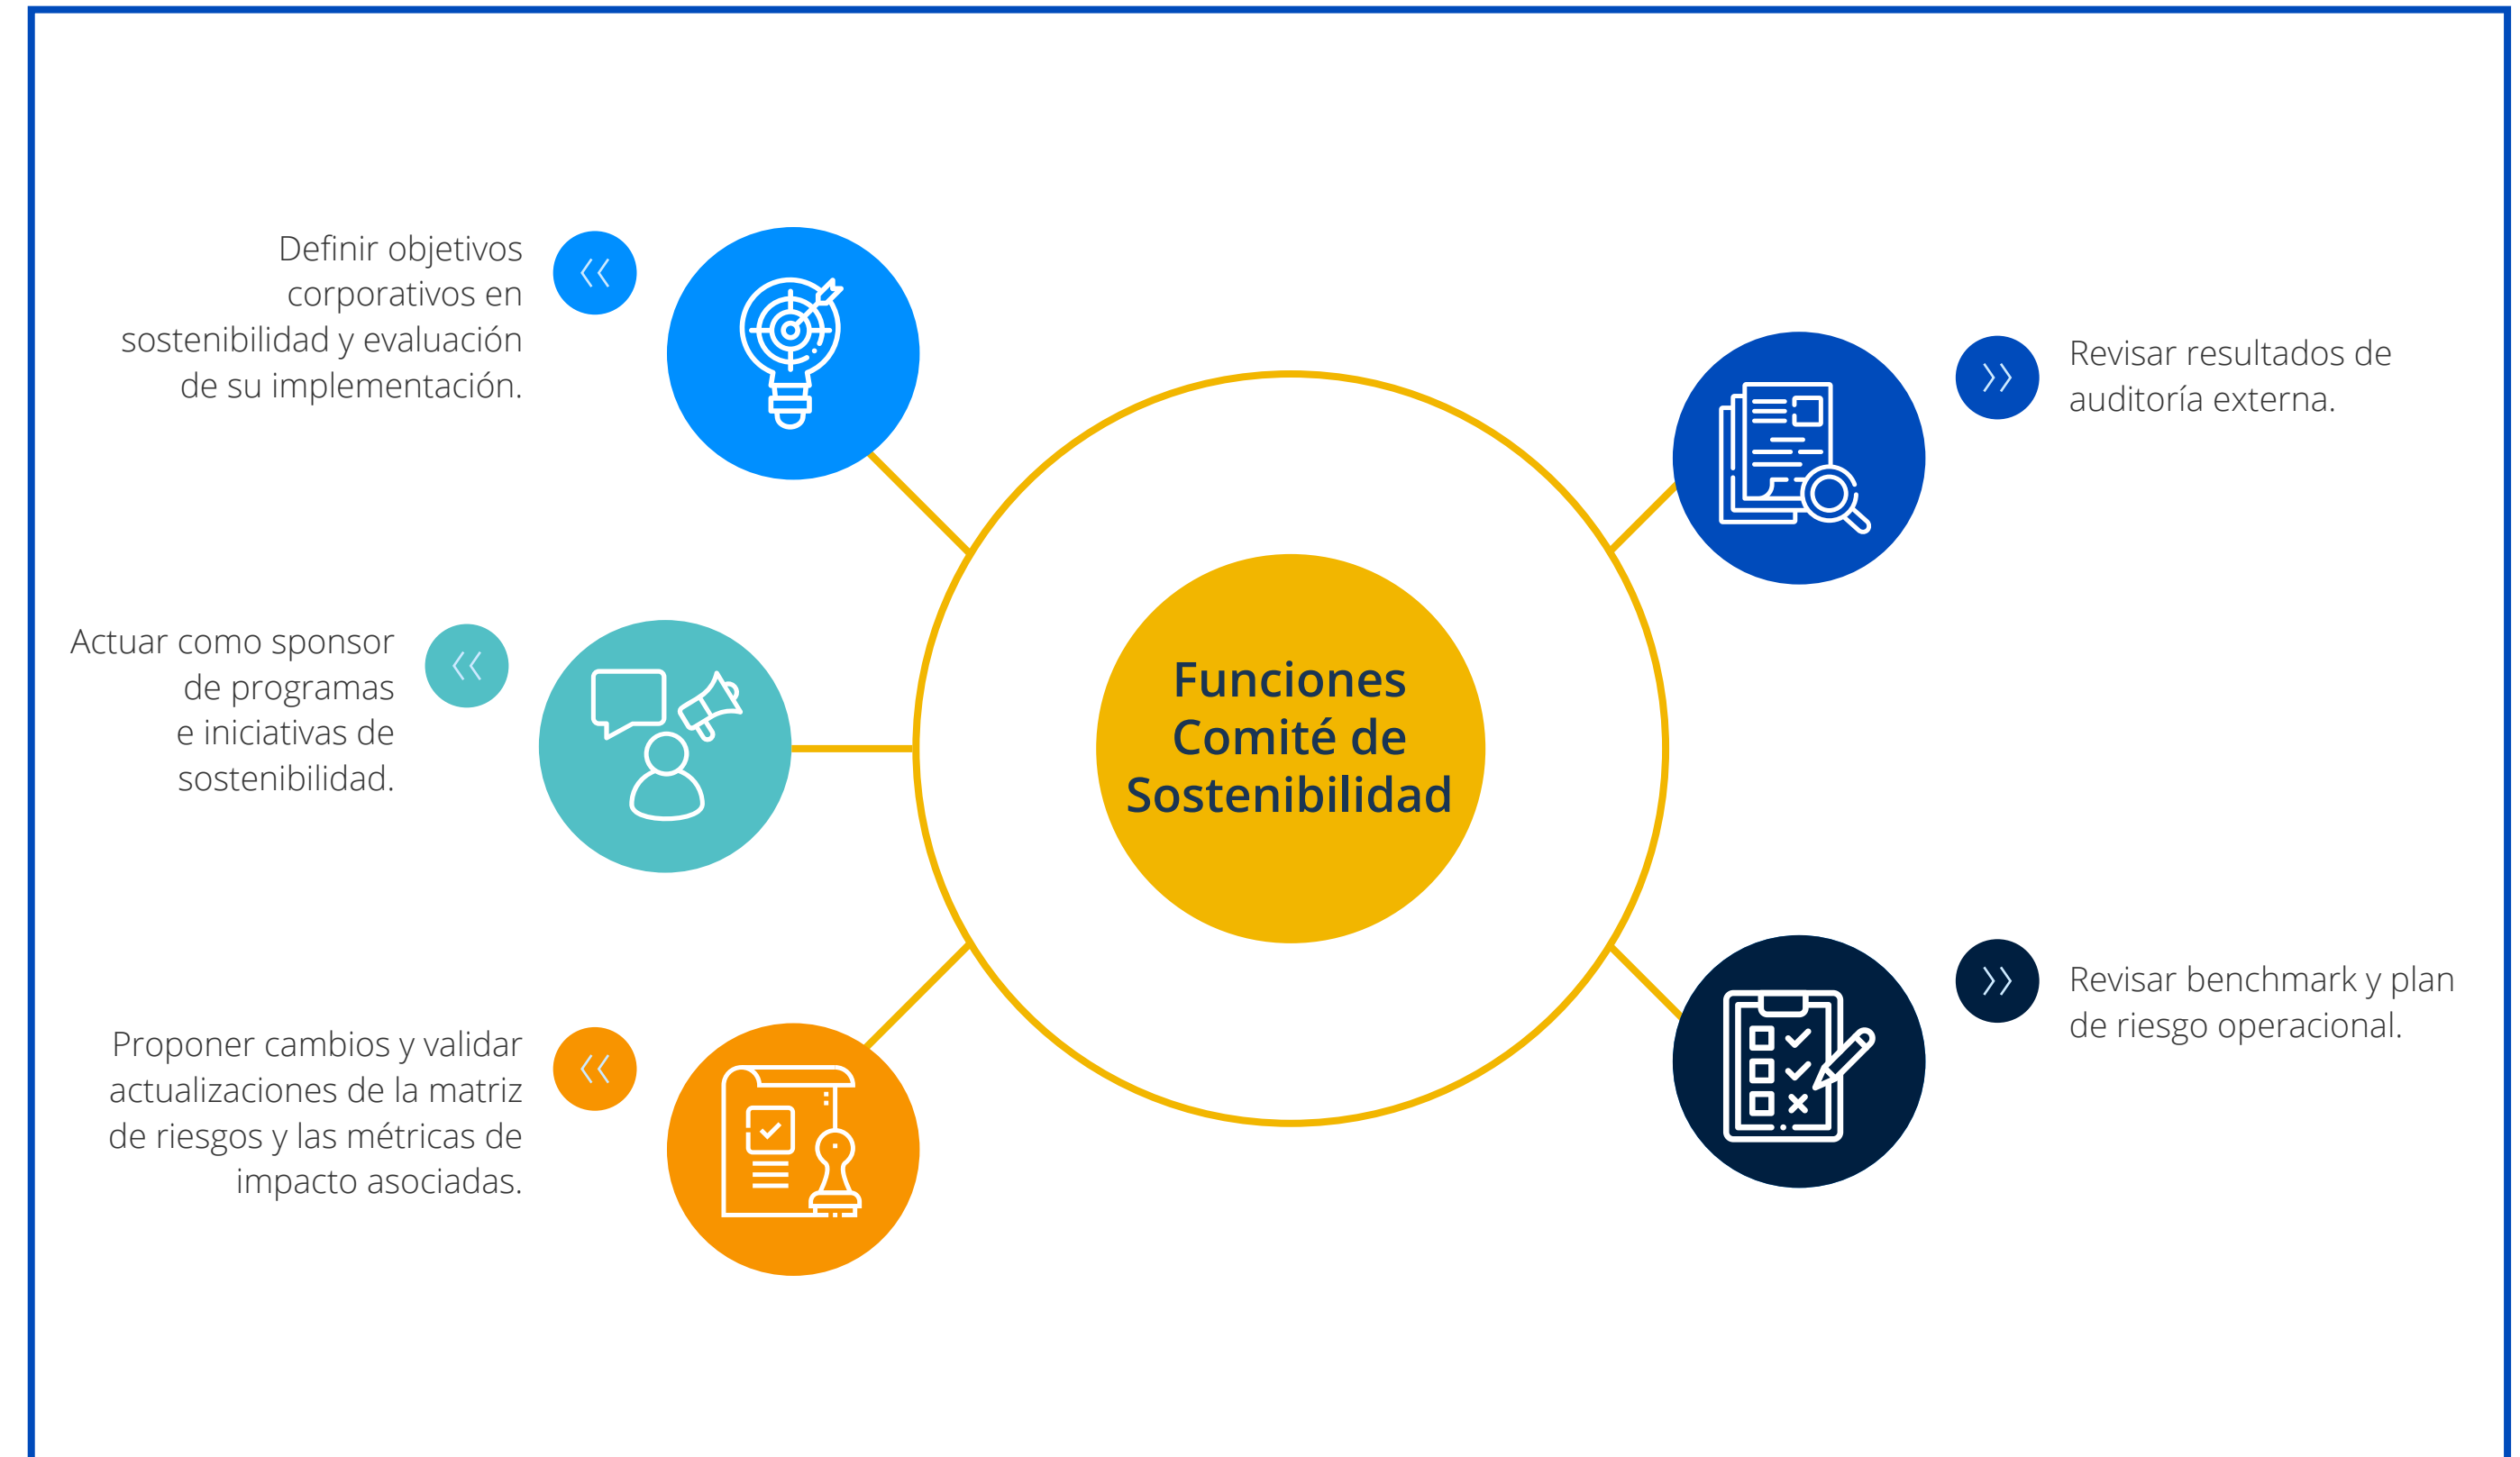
Funciones Comité de Sostenibilidad

Definir objetivos corporativos en sostenibilidad y evaluación de su implementación.

Actuar como sponsor de programas e iniciativas de sostenibilidad.

Proponer cambios y validar actualizaciones de la matriz de riesgos y las métricas de impacto asociadas.

Revisar resultados de auditoría externa.

Revisar benchmark y plan de riesgo operacional.